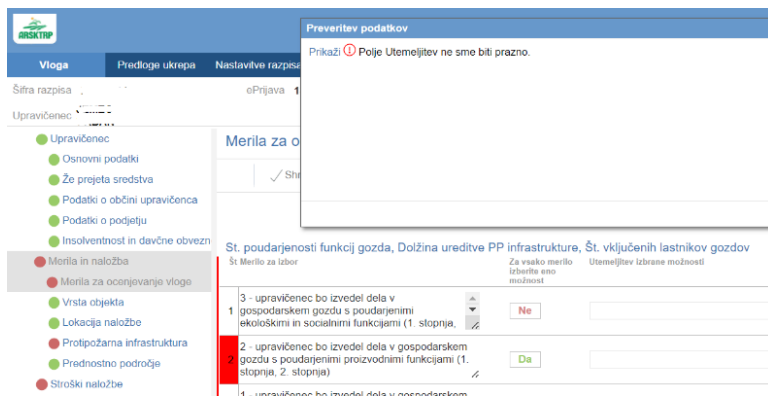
ARSKTRP

Vloga
Predloge ukrepa
Nastavitve razpisa

Šifra razpisa
ePrijava 1

Upravičenec

Upravičenec
Osnovni podatki
Že prejeta sredstva
Podatki o občini upravičenca
Podatki o podjetju
Insolventnost in davčne obvezn
Merila in naložba
Merila za ocenjevanje vloge
Vrsta objekta
Lokacija naložbe
Protipožarna infrastruktura
Prednostno področje
Stroški naložbe

Merila za o

Shr

Preveritev podatkov

Prikaži ! Polje Utemeljitev ne sme biti prazno.

St. poudarjenosti funkcij gozda, Dolžina ureditve PP infrastrukture, Št. vključenih lastnikov gozdov

| Št | Merilo za izbor | Za vsako merilo izberite eno možnost | Utemeljitev izbrane možnosti |
|---|---|---|---|
| 1 | 3 - upravičenec bo izvedel dela v gospodarskem gozdu s poudarjenimi ekološkimi in socialnimi funkcijami (1. stopnja, | Ne | |
| 2 | 2 - upravičenec bo izvedel dela v gospodarskem gozdu s poudarjenimi proizvodnimi funkcijami (1. stopnja, 2. stopnja) | Da | |
| | 1 - upravičenec bo izvedel dela v gospodarskem | | |